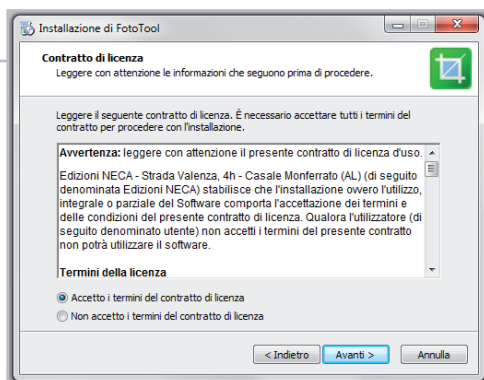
Installazione di FotoTool

Contratto di licenza
Leggere con attenzione le informazioni che seguono prima di procedere.

Leggere il seguente contratto di licenza. È necessario accettare tutti i termini del contratto per procedere con l'installazione.

Avvertenza: leggere con attenzione il presente contratto di licenza d'uso.

Edizioni NECA - Strada Valenza, 4h - Casale Monferrato (AL) (di seguito denominata Edizioni NECA) stabilisce che l'installazione ovvero l'utilizzo, integrale o parziale del Software comporta l'accettazione dei termini e delle condizioni del presente contratto di licenza. Qualora l'utilizzatore (di seguito denominato utente) non accetti i termini del presente contratto non potrà utilizzare il software.

Termini della licenza

Accetto i termini del contratto di licenza
Non accetto i termini del contratto di licenza

< Indietro
Avanti >
Annulla